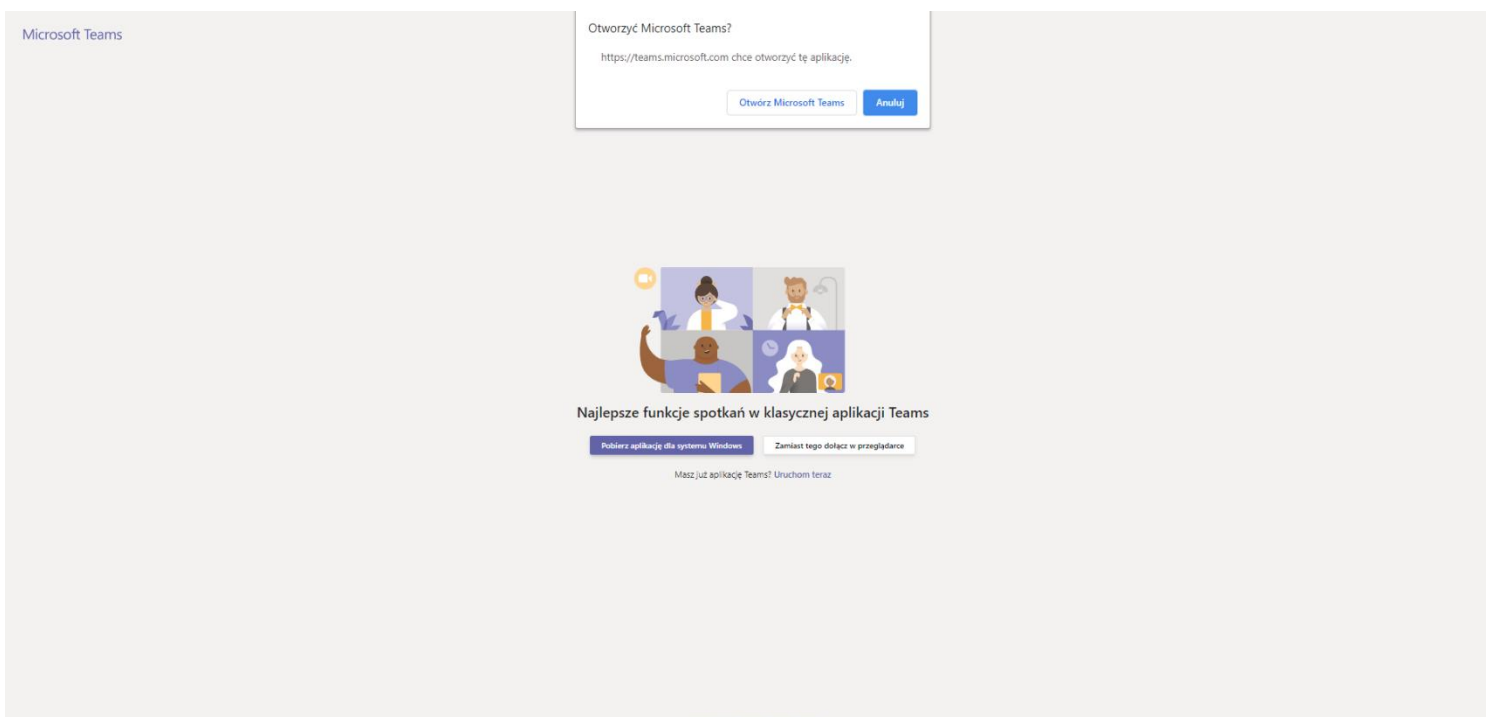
Microsoft Teams

Otworzyć Microsoft Teams?

https://teams.microsoft.com chce otworzyć tę aplikację.

Otwórz Microsoft Teams
Anuluj

Najlepsze funkcje spotkań w klasycznej aplikacji Teams

Pobierz aplikację dla systemu Windows
Zamiast tego dołącz w przeglądarce

Masz już aplikację Teams? Uruchom teraz